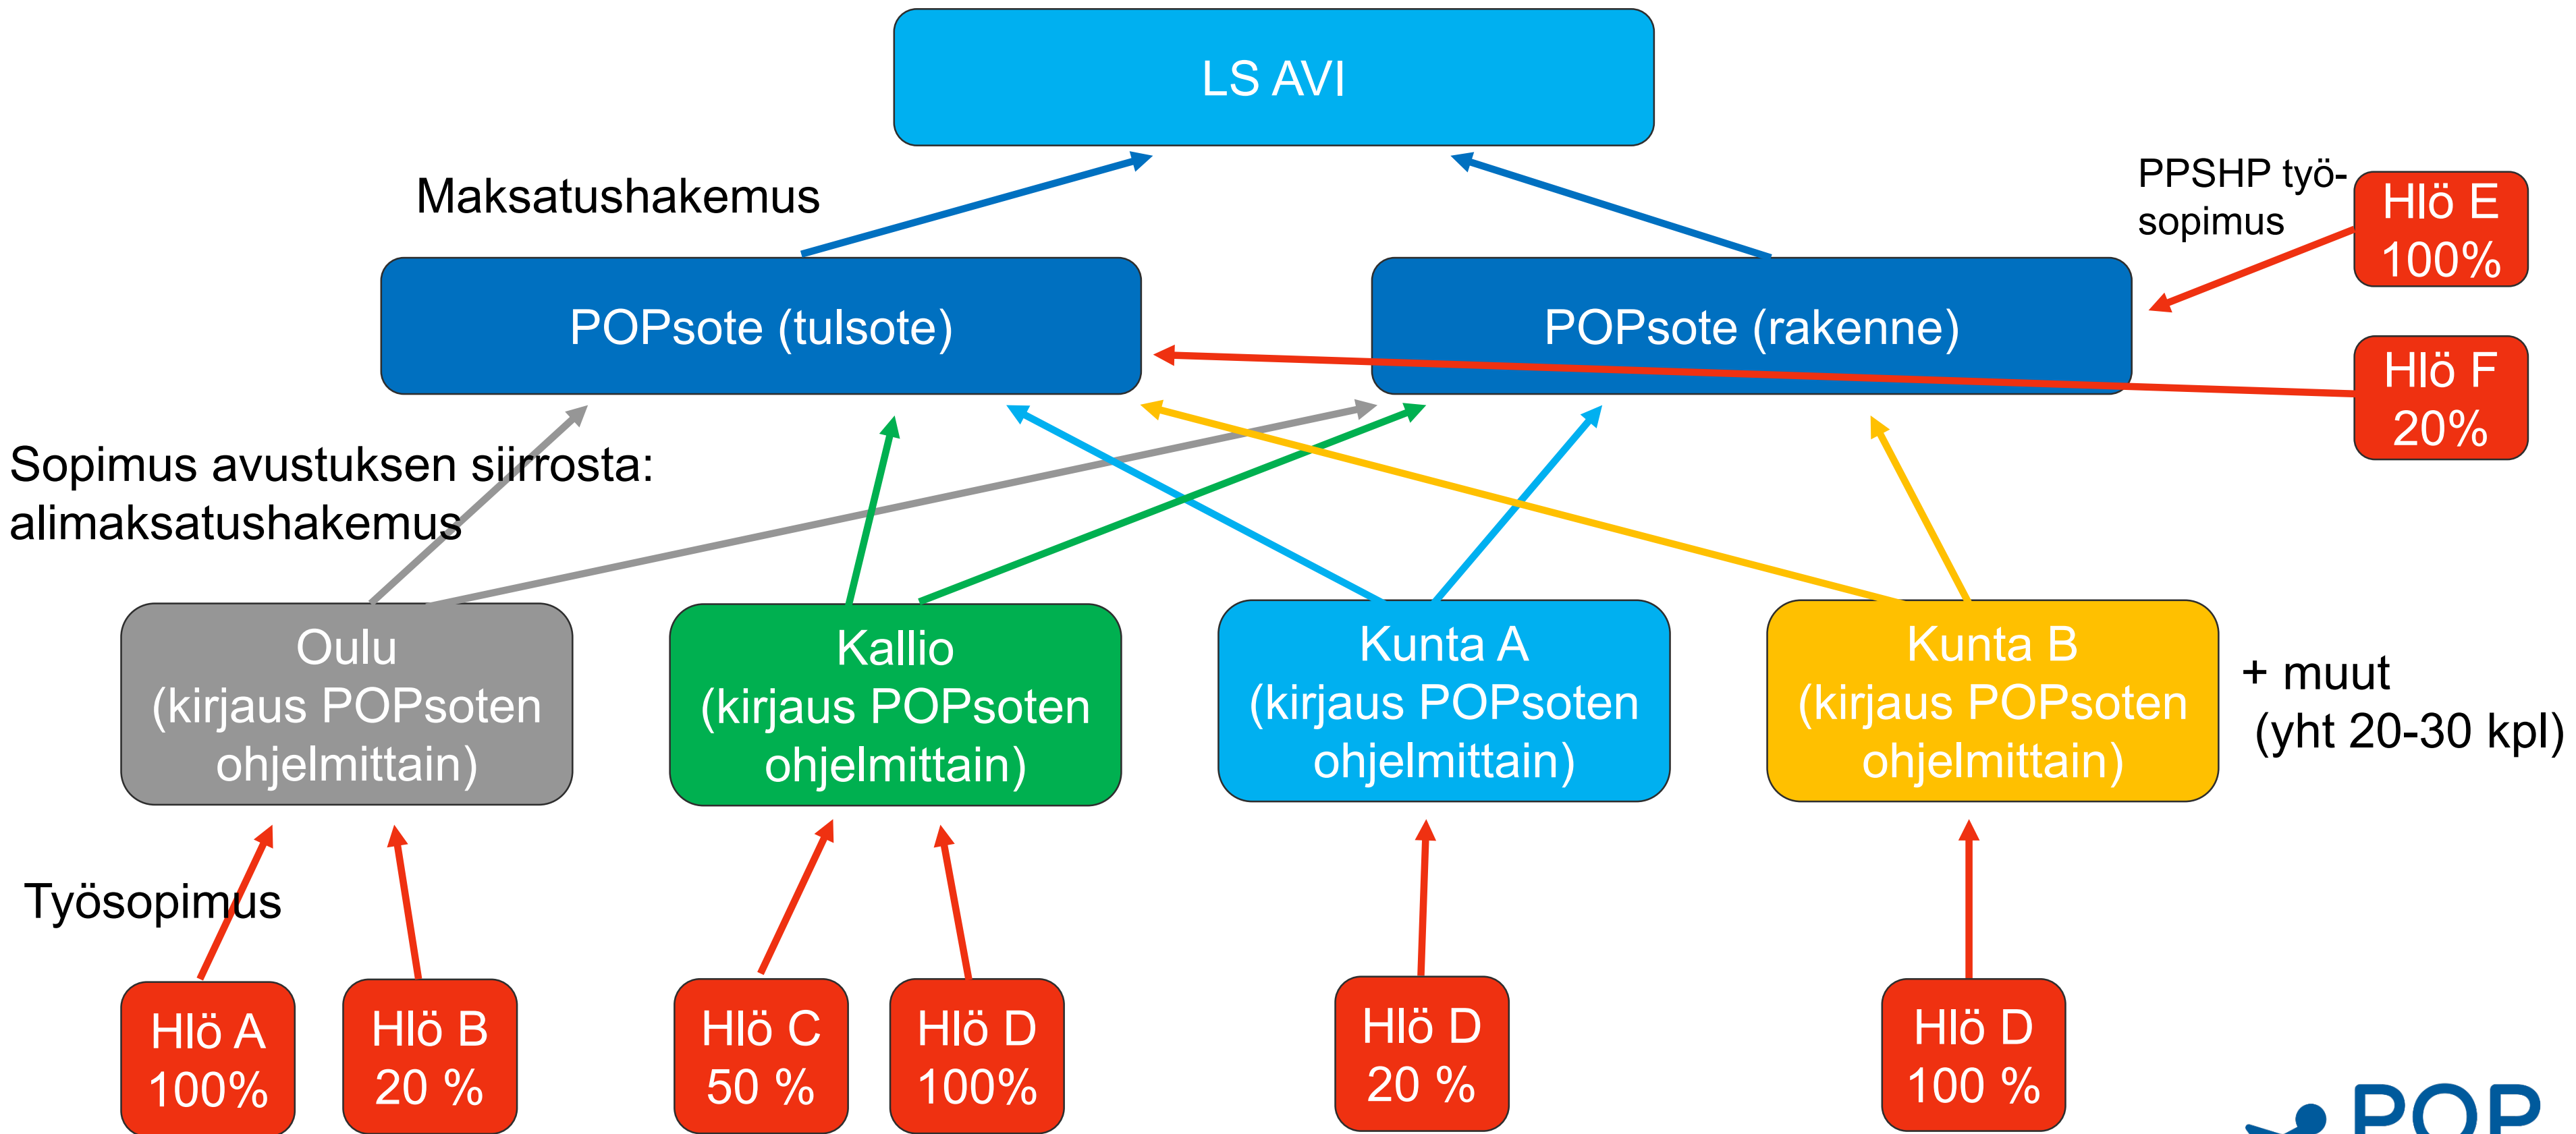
LS AVI

Maksatushakemus

PPSHP työ-sopimus

Hlö E 100%

POPsote (tulsote)

POPsote (rakenne)

Hlö F 20%

Sopimus avustuksen siirrosta: alimaksatushakemus

Oulu (kirjaus POPsoten ohjelmittain)

Kallio (kirjaus POPsoten ohjelmittain)

Kunta A (kirjaus POPsoten ohjelmittain)

Kunta B (kirjaus POPsoten ohjelmittain)

+ muut (yht 20-30 kpl)

Työsopimus

Hlö A 100%

Hlö B 20 %

Hlö C 50 %

Hlö D 100%

Hlö D 20 %

Hlö D 100 %

POP